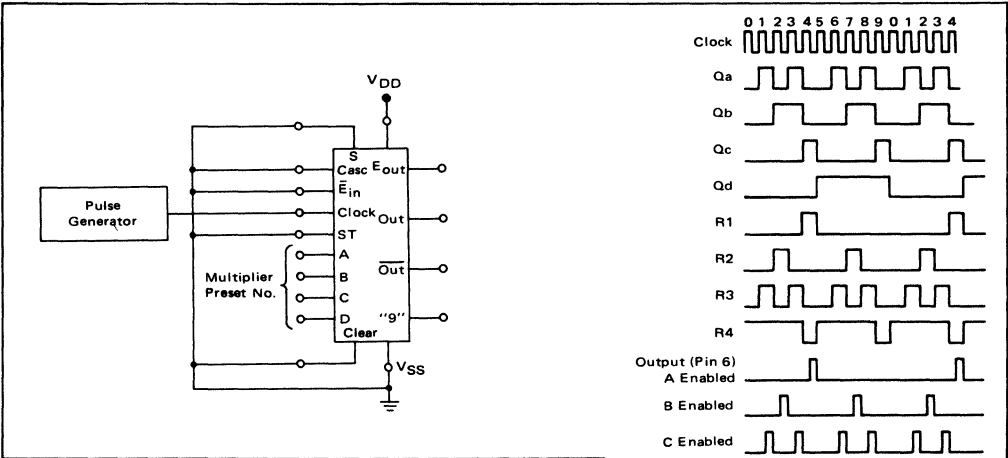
$V_{DD}$

Pulse Generator

S
Casc
$\bar{E}_{in}$
Clock
ST
A
B
C
D
Clear

$E_{out}$
Out
$\overline{Out}$
"9"

Multiplier Preset No.

$V_{SS}$

0 1 2 3 4 5 6 7 8 9 0 1 2 3 4

Clock

Qa

Qb

Qc

Qd

R1

R2

R3

R4

Output (Pin 6)
A Enabled

B Enabled

C Enabled